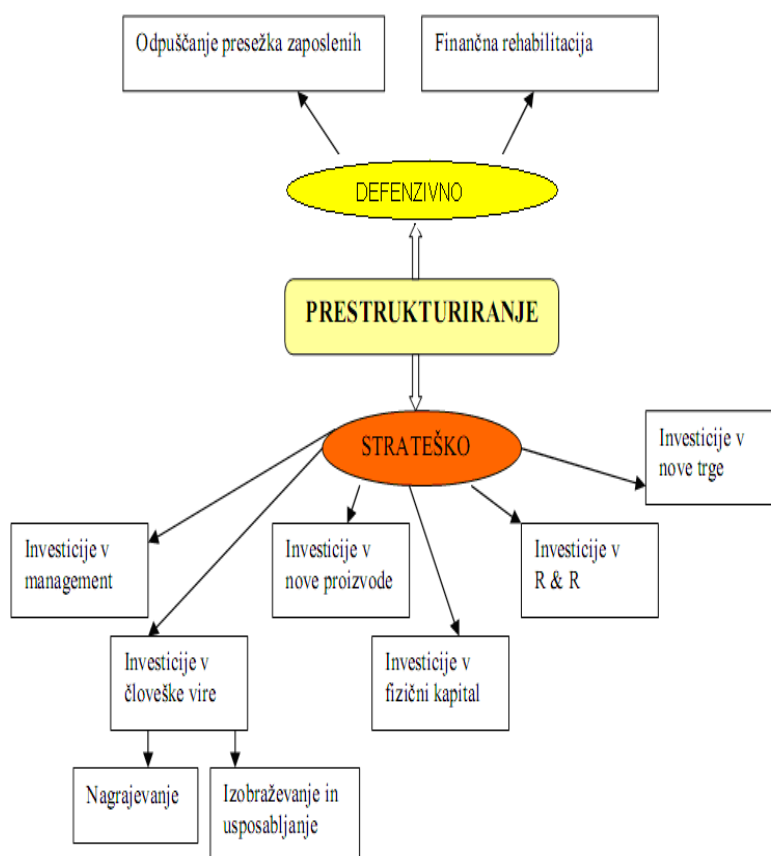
Odpuščanje presežka zaposlenih

Finančna rehabilitacija

DEFENZIVNO

PRESTRUKTURIRANJE

STRATEŠKO

Investicije v nove trge

Investicije v management

Investicije v nove proizvode

Investicije v R & R

Investicije v človeške vire

Investicije v fizični kapital

Nagrajevanje

Izobraževanje in usposabljanje